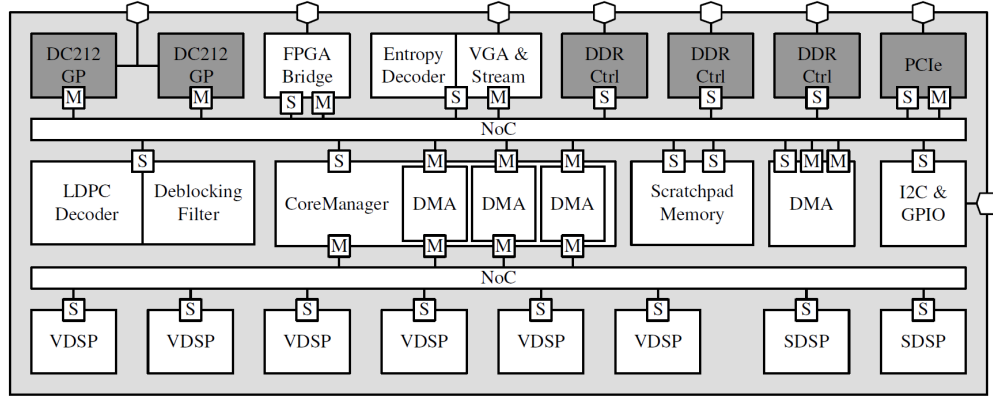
DC212 GP
M
DC212 GP
M
FPGA Bridge
S
M
Entropy Decoder
S
VGA & Stream
M
DDR Ctrl
S
DDR Ctrl
S
DDR Ctrl
S
PCIe
S
M

NoC

S
LDPC Decoder
Deblocking Filter
S
CoreManager
M
M
DMA
M
M
DMA
M
M
DMA
M
S
S
Scratchpad Memory
S
M
M
DMA
S
I2C & GPIO

NoC

S
VDSP
S
VDSP
S
VDSP
S
VDSP
S
VDSP
S
VDSP
S
SDSP
S
SDSP